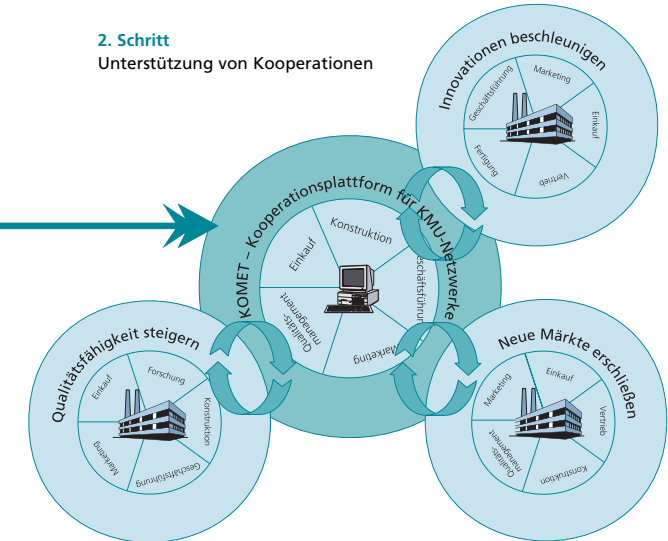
**2. Schritt**
Unterstützung von Kooperationen

Innovationen beschleunigen
Geschäftsführung
Marketing
Einkauf
Vertrieb
Fertigung

KOMET – Kooperationsplattform für KMU-Netzwerke
Konstruktion
Einkauf
Geschäftsführung
Qualitäts-management
Marketing

Qualitätsfähigkeit steigern
Einkauf
Forschung
Konstruktion
Geschäftsführung
Marketing

Neue Märkte erschließen
Marketing
Einkauf
Vertrieb
Konstruktion
Qualitäts-management